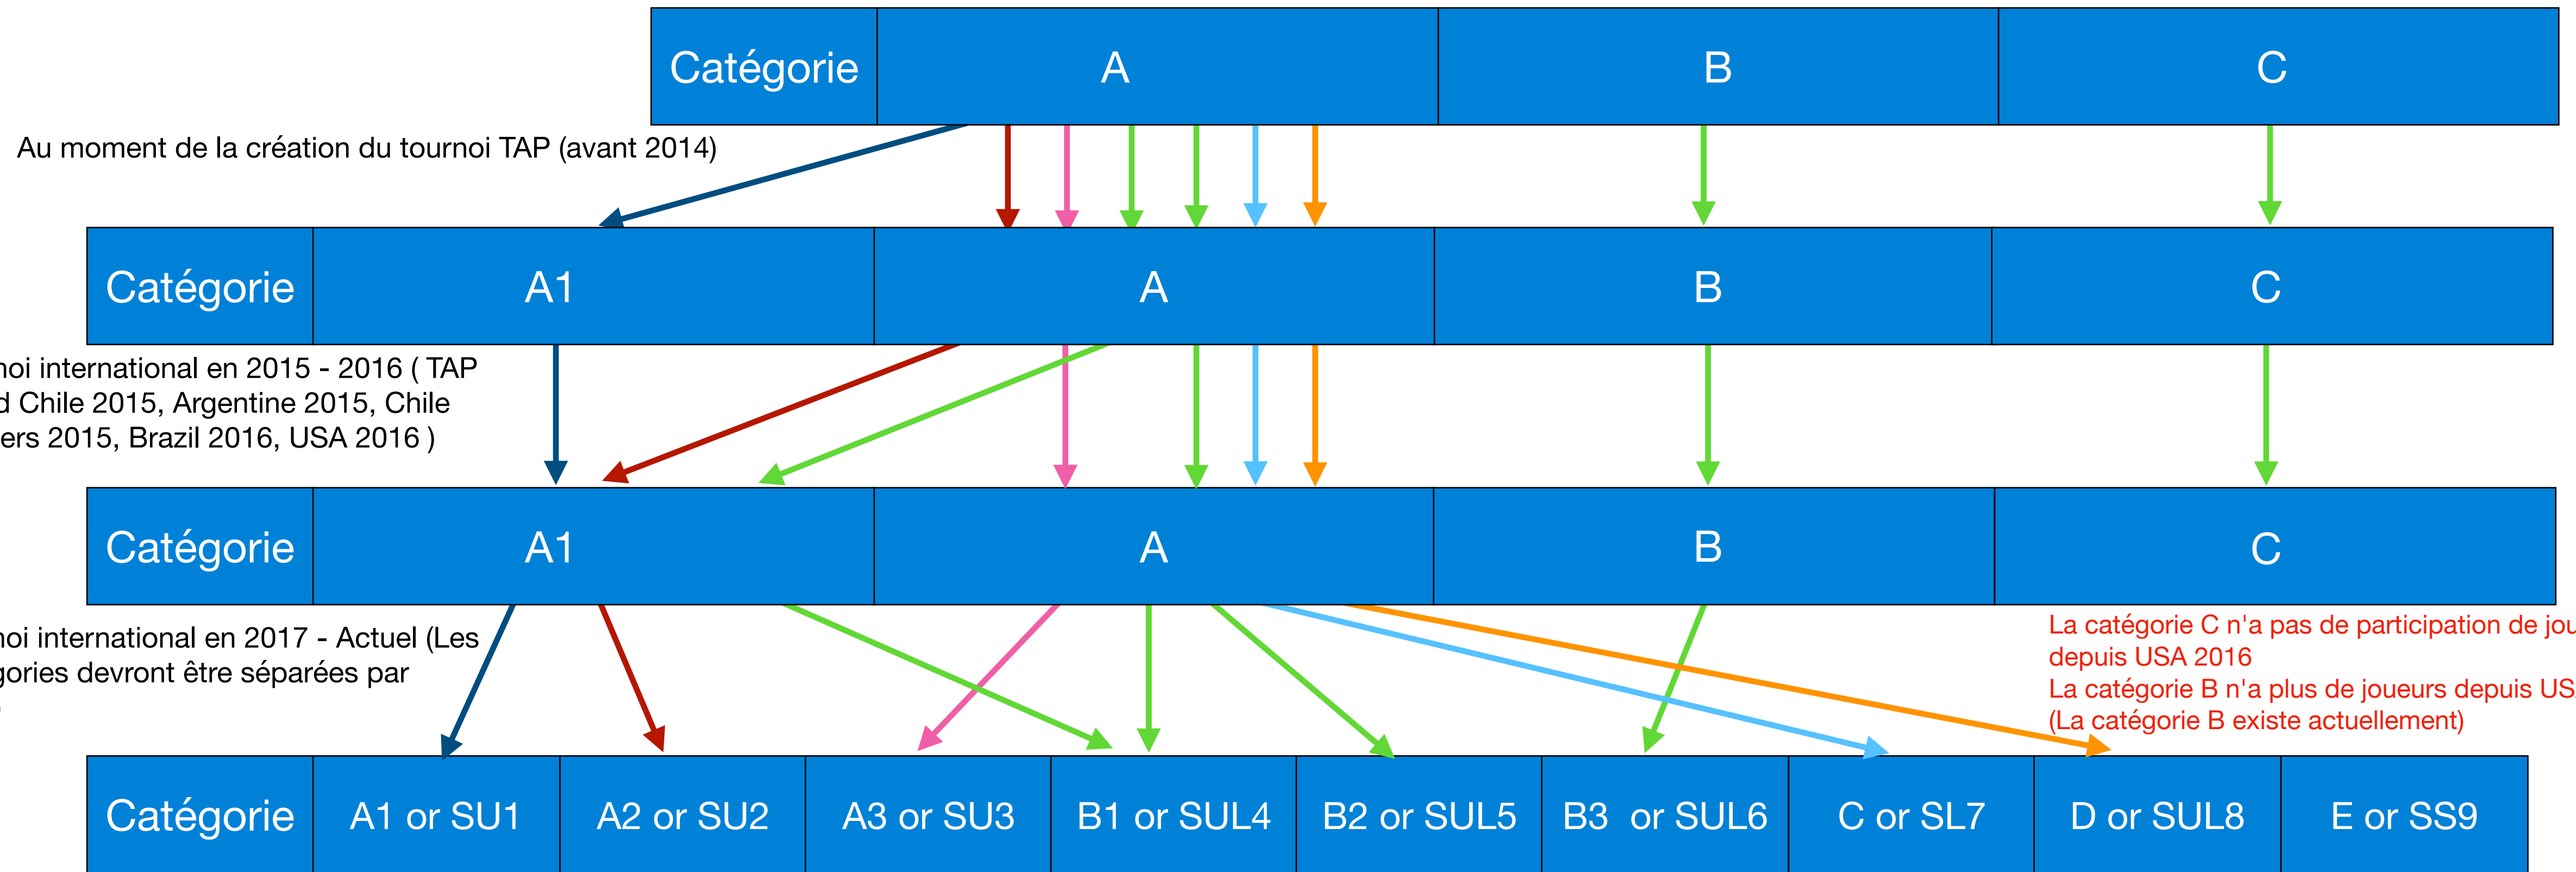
| Catégorie | A | B | C |
|---|---|---|---|

Au moment de la création du tournoi TAP (avant 2014)

| Catégorie | A1 | A | B | C |
|---|---|---|---|---|

noi international en 2015 - 2016 ( TAP
d Chile 2015, Argentine 2015, Chile
ers 2015, Brazil 2016, USA 2016 )

| Catégorie | A1 | A | B | C |
|---|---|---|---|---|

noi international en 2017 - Actuel (Les
gories devront être séparées par

La catégorie C n'a pas de participation de jou
depuis USA 2016
La catégorie B n'a plus de joueurs depuis US
(La catégorie B existe actuellement)

| Catégorie | A1 or SU1 | A2 or SU2 | A3 or SU3 | B1 or SUL4 | B2 or SUL5 | B3 or SUL6 | C or SL7 | D or SUL8 | E or SS9 |
|---|---|---|---|---|---|---|---|---|---|